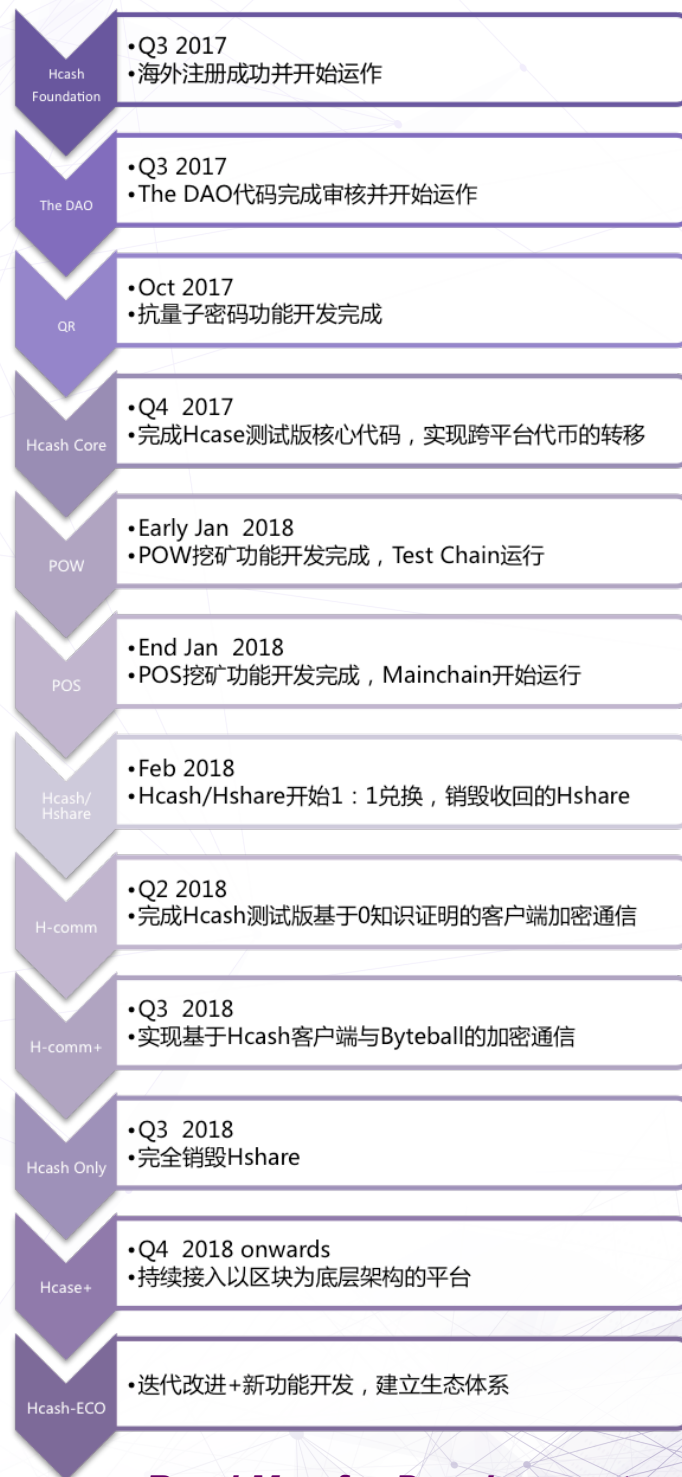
Hcash Foundation
•Q3 2017
•海外注册成功并开始运作

The DAO
•Q3 2017
•The DAO代码完成审核并开始运作

QR
•Oct 2017
•抗量子密码功能开发完成

Hcash Core
•Q4 2017
•完成Hcase测试版核心代码，实现跨平台代币的转移

POW
•Early Jan 2018
•POW挖矿功能开发完成，Test Chain运行

POS
•End Jan 2018
•POS挖矿功能开发完成，Mainchain开始运行

Hcash/ Hshare
•Feb 2018
•Hcash/Hshare开始1：1兑换，销毁收回的Hshare

H-comm
•Q2 2018
•完成Hcash测试版基于0知识证明的客户端加密通信

H-comm+
•Q3 2018
•实现基于Hcash客户端与Byteball的加密通信

Hcash Only
•Q3 2018
•完全销毁Hshare

Hcase+
•Q4 2018 onwards
•持续接入以区块为底层架构的平台

Hcash-ECO
•迭代改进+新功能开发，建立生态体系

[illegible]